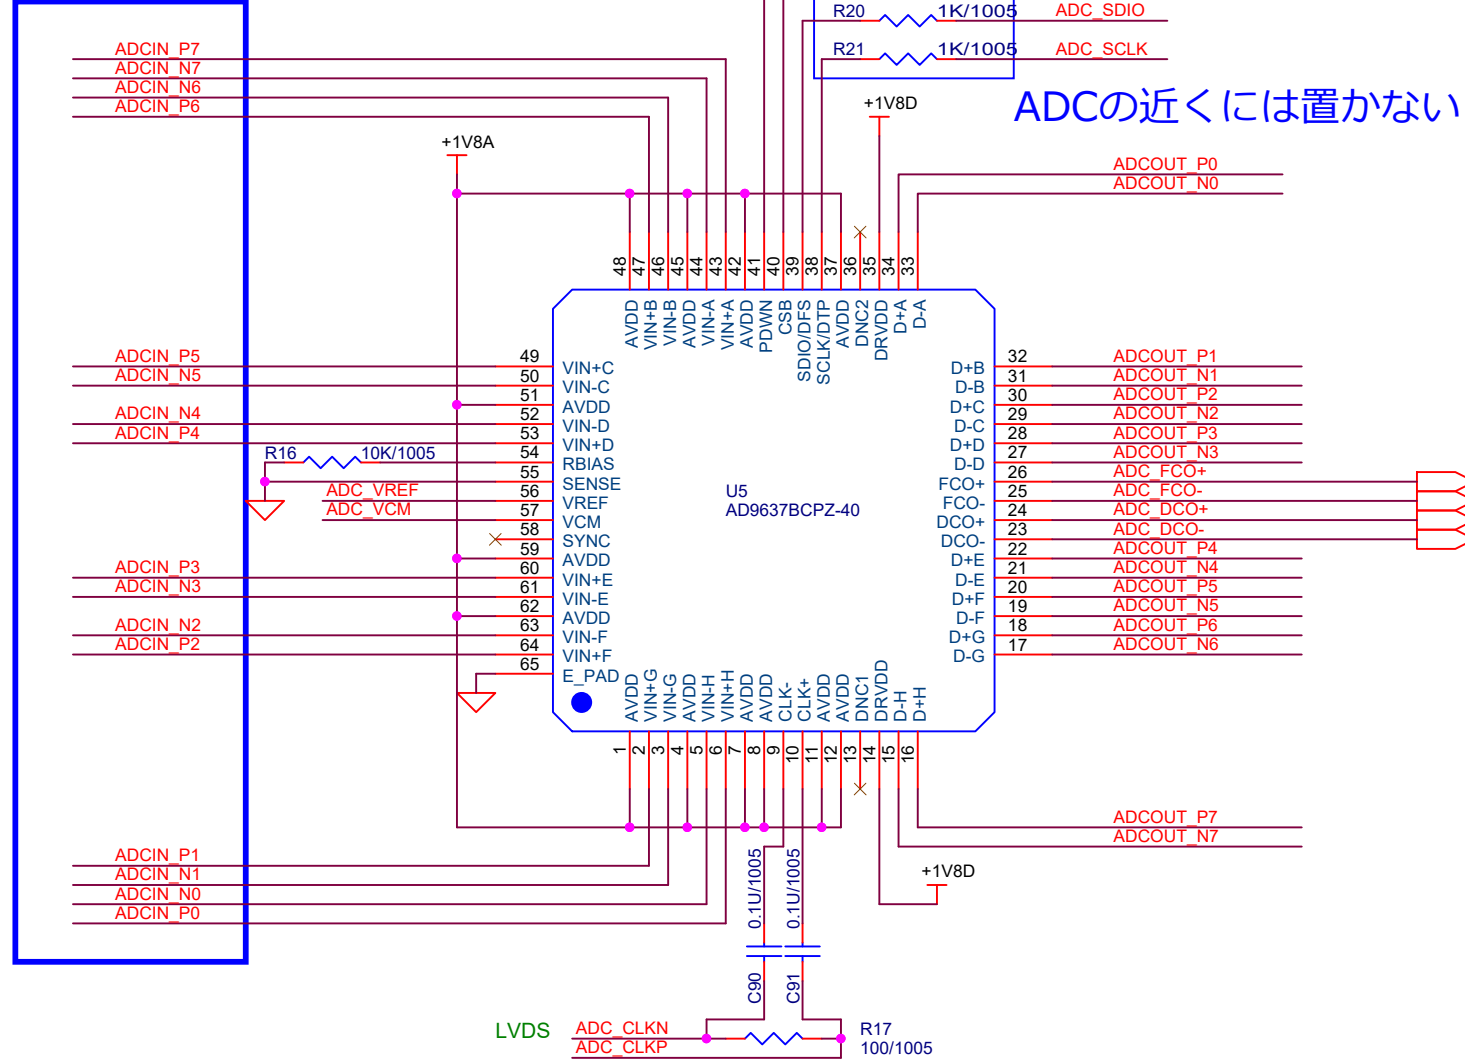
R20 1K/1005 ADC_SDIO
R21 1K/1005 ADC_SCLK

ADCの近くには置かない

ADCIN_P7
ADCIN_N7
ADCIN_N6
ADCIN_P6

+1V8A
+1V8D

ADCOUT_P0
ADCOUT_N0

48 47 46 45 44 43 42 41 40 39 38 37 36 35 34 33

AVDD VIN+B VIN-B AVDD VIN-A VIN+A AVDD PDWN CSB SDIO/DFS SCLK/DTP AVDD DNC2 DRVDD D+A D-A

ADCIN_P5
ADCIN_N5
ADCIN_N4
ADCIN_P4
R16 10K/1005
ADC_VREF
ADC_VCM
ADCIN_P3
ADCIN_N3
ADCIN_N2
ADCIN_P2

49 VIN+C
50 VIN-C
51 AVDD
52 VIN-D
53 VIN+D
54 RBIAS
55 SENSE
56 VREF
57 VCM
58 SYNC
59 AVDD
60 VIN+E
61 VIN-E
62 AVDD
63 VIN-F
64 VIN+F
65 E_PAD

U5
AD9637BCPZ-40

D+B 32 ADCOUT_P1
D-B 31 ADCOUT_N1
D+C 30 ADCOUT_P2
D-C 29 ADCOUT_N2
D+D 28 ADCOUT_P3
D-D 27 ADCOUT_N3
FCO+ 26 ADC_FCO+
FCO- 25 ADC_FCO-
DCO+ 24 ADC_DCO+
DCO- 23 ADC_DCO-
D+E 22 ADCOUT_P4
D-E 21 ADCOUT_N4
D+F 20 ADCOUT_P5
D-F 19 ADCOUT_N5
D+G 18 ADCOUT_P6
D-G 17 ADCOUT_N6

AVDD VIN+G VIN-G AVDD VIN-H VIN+H AVDD AVDD CLK- CLK+ AVDD AVDD DNC1 DRVDD D-H D+H

1 2 3 4 5 6 7 8 9 10 11 12 13 14 15 16

ADCOUT_P7
ADCOUT_N7
+1V8D

ADCIN_P1
ADCIN_N1
ADCIN_N0
ADCIN_P0

0.1U/1005 0.1U/1005
C90 C91

LVDS
ADC_CLKN
ADC_CLKP
R17
100/1005